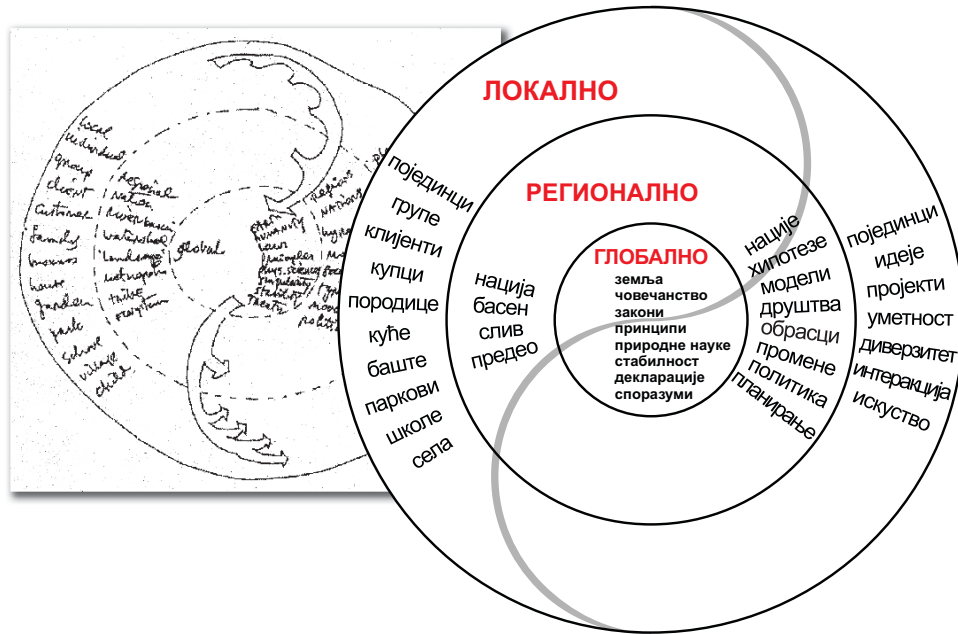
local
individual
group
client
customer
family
houses
house
garden
park
school
village
child

regional
nation
river basin
watershed
landscape
metropolis
tribe
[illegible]

global

species
humanity
laws
principles
phys. science
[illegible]
stability
treaty

regions
nations
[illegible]

ЛОКАЛНО

појединци
групе
клијенти
купци
породице
куће
баште
паркови
школе
села

РЕГИОНАЛНО

нација
басен
слив
предео

ГЛОБАЛНО
земља
човечанство
закони
принципи
природне науке
стабилност
декларације
споразуми

нације
хипотезе
модели
друштва
обрасци
промене
политика
планирање

појединци
идеје
пројекти
уметност
диверзитет
интеракција
искуство